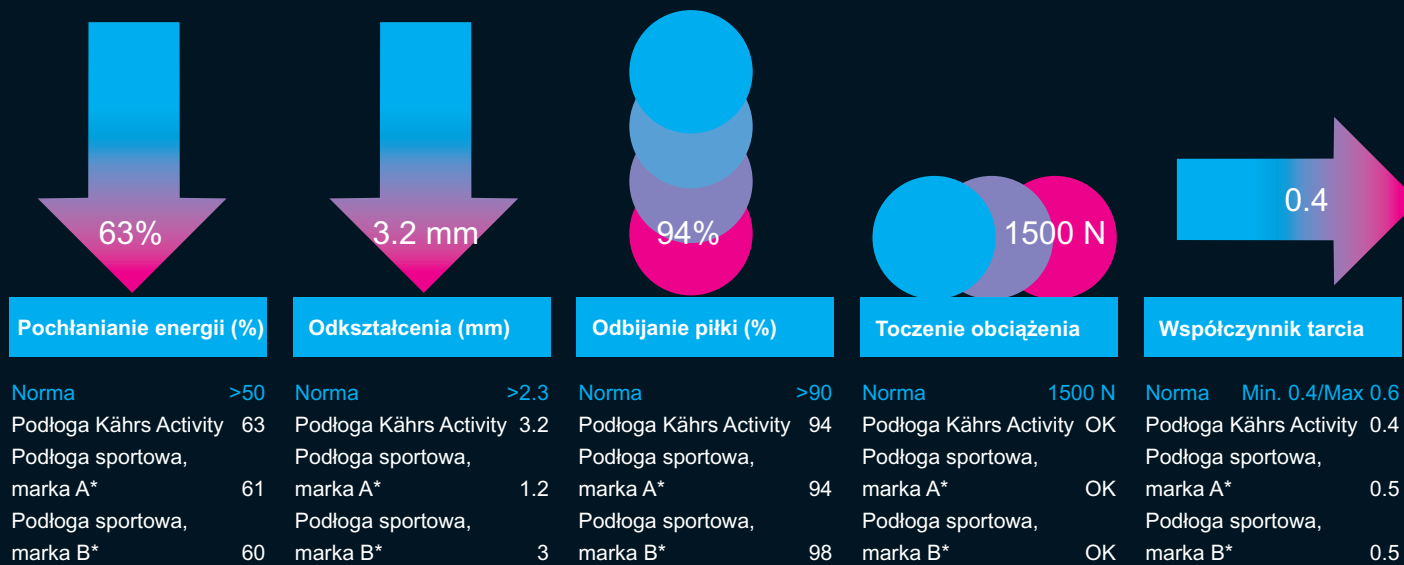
63%

Pochłanianie energii (%)

| Norma | >50 |
|---|---|
| Podłoga Kährs Activity | 63 |
| Podłoga sportowa, marka A* | 61 |
| Podłoga sportowa, marka B* | 60 |

3.2 mm

Odkształcenia (mm)

| Norma | >2.3 |
|---|---|
| Podłoga Kährs Activity | 3.2 |
| Podłoga sportowa, marka A* | 1.2 |
| Podłoga sportowa, marka B* | 3 |

94%

Odbijanie piłki (%)

| Norma | >90 |
|---|---|
| Podłoga Kährs Activity | 94 |
| Podłoga sportowa, marka A* | 94 |
| Podłoga sportowa, marka B* | 98 |

1500 N

Toczenie obciążenia

| Norma | 1500 N |
|---|---|
| Podłoga Kährs Activity | OK |
| Podłoga sportowa, marka A* | OK |
| Podłoga sportowa, marka B* | OK |

0.4

Współczynnik tarcia

| Norma | Min. 0.4/Max 0.6 |
|---|---|
| Podłoga Kährs Activity | 0.4 |
| Podłoga sportowa, marka A* | 0.5 |
| Podłoga sportowa, marka B* | 0.5 |